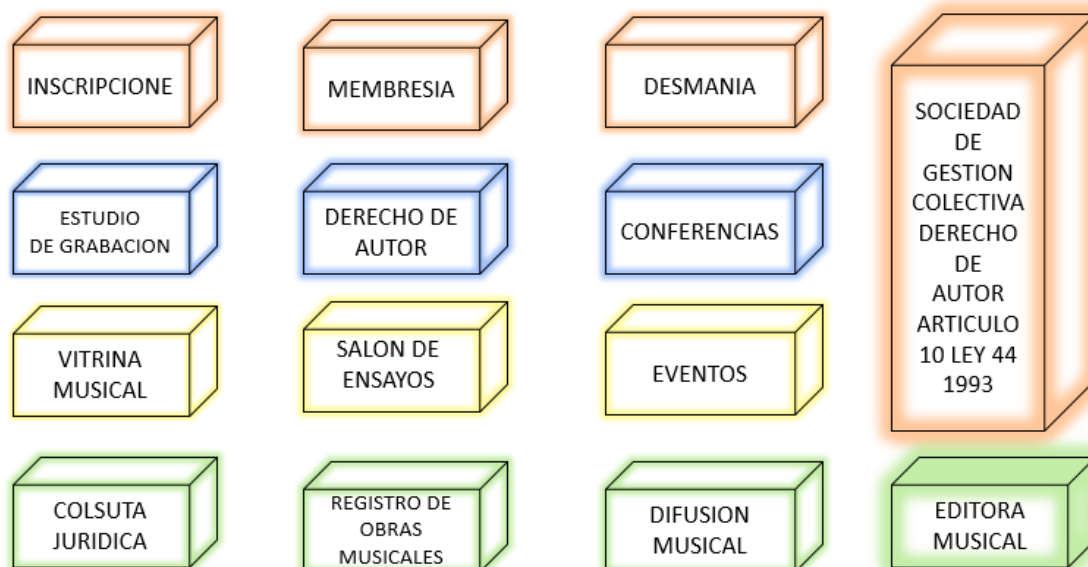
INSCRIPCIONE

MEMBRESIA

DESMANIA

SOCIEDAD DE GESTION COLECTIVA DERECHO DE AUTOR ARTICULO 10 LEY 44 1993

ESTUDIO DE GRABACION

DERECHO DE AUTOR

CONFERENCIAS

VITRINA MUSICAL

SALON DE ENSAYOS

EVENTOS

COLSUTA JURIDICA

REGISTRO DE OBRAS MUSICALES

DIFUSION MUSICAL

EDITORA MUSICAL